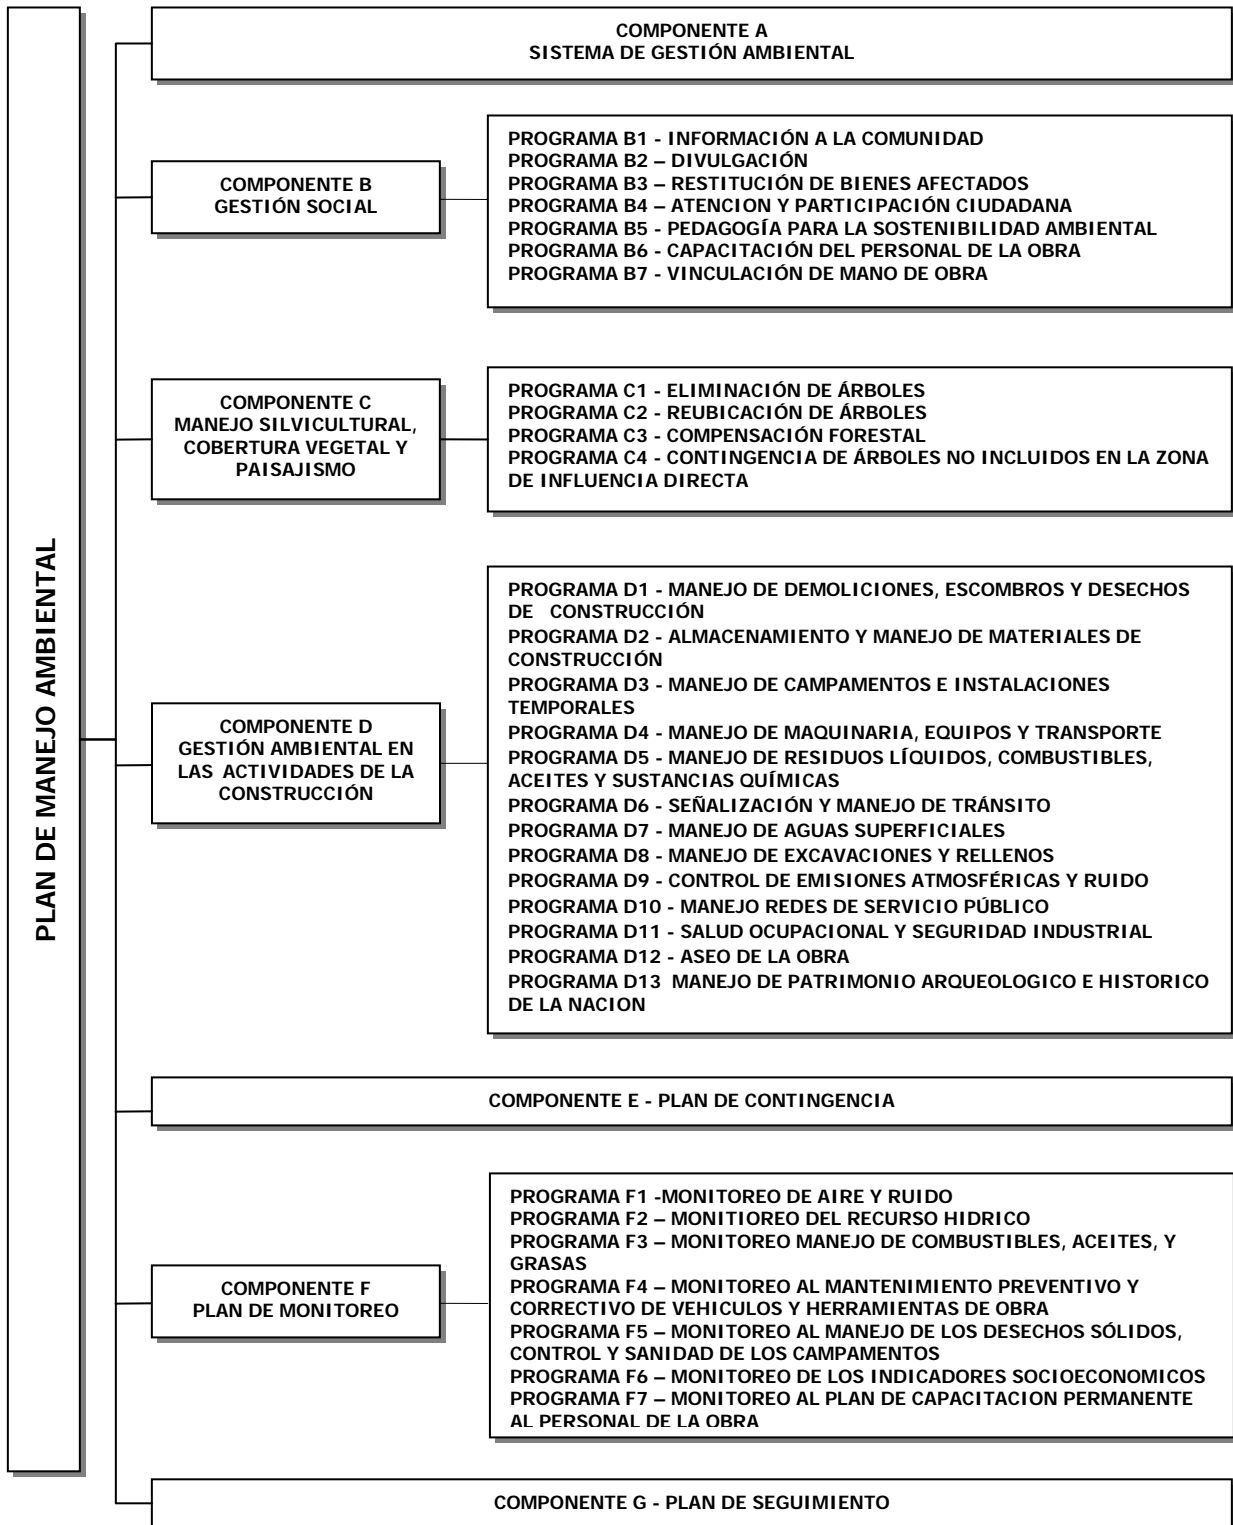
PLAN DE MANEJO AMBIENTAL

COMPONENTE A
SISTEMA DE GESTIÓN AMBIENTAL

COMPONENTE B
GESTIÓN SOCIAL

PROGRAMA B1 - INFORMACIÓN A LA COMUNIDAD
PROGRAMA B2 – DIVULGACIÓN
PROGRAMA B3 – RESTITUCIÓN DE BIENES AFECTADOS
PROGRAMA B4 – ATENCION Y PARTICIPACIÓN CIUDADANA
PROGRAMA B5 - PEDAGOGÍA PARA LA SOSTENIBILIDAD AMBIENTAL
PROGRAMA B6 - CAPACITACIÓN DEL PERSONAL DE LA OBRA
PROGRAMA B7 - VINCULACIÓN DE MANO DE OBRA

COMPONENTE C
MANEJO SILVICULTURAL, COBERTURA VEGETAL Y PAISAJISMO

PROGRAMA C1 - ELIMINACIÓN DE ÁRBOLES
PROGRAMA C2 - REUBICACIÓN DE ÁRBOLES
PROGRAMA C3 - COMPENSACIÓN FORESTAL
PROGRAMA C4 - CONTINGENCIA DE ÁRBOLES NO INCLUIDOS EN LA ZONA DE INFLUENCIA DIRECTA

COMPONENTE D
GESTIÓN AMBIENTAL EN LAS ACTIVIDADES DE LA CONSTRUCCIÓN

PROGRAMA D1 - MANEJO DE DEMOLICIONES, ESCOMBROS Y DESECHOS DE CONSTRUCCIÓN
PROGRAMA D2 - ALMACENAMIENTO Y MANEJO DE MATERIALES DE CONSTRUCCIÓN
PROGRAMA D3 - MANEJO DE CAMPAMENTOS E INSTALACIONES TEMPORALES
PROGRAMA D4 - MANEJO DE MAQUINARIA, EQUIPOS Y TRANSPORTE
PROGRAMA D5 - MANEJO DE RESIDUOS LÍQUIDOS, COMBUSTIBLES, ACEITES Y SUSTANCIAS QUÍMICAS
PROGRAMA D6 - SEÑALIZACIÓN Y MANEJO DE TRÁNSITO
PROGRAMA D7 - MANEJO DE AGUAS SUPERFICIALES
PROGRAMA D8 - MANEJO DE EXCAVACIONES Y RELLENOS
PROGRAMA D9 - CONTROL DE EMISIONES ATMOSFÉRICAS Y RUIDO
PROGRAMA D10 - MANEJO REDES DE SERVICIO PÚBLICO
PROGRAMA D11 - SALUD OCUPACIONAL Y SEGURIDAD INDUSTRIAL
PROGRAMA D12 - ASEO DE LA OBRA
PROGRAMA D13 MANEJO DE PATRIMONIO ARQUEOLOGICO E HISTORICO DE LA NACION

COMPONENTE E - PLAN DE CONTINGENCIA

COMPONENTE F
PLAN DE MONITOREO

PROGRAMA F1 -MONITOREO DE AIRE Y RUIDO
PROGRAMA F2 – MONITIOREO DEL RECURSO HIDRICO
PROGRAMA F3 – MONITOREO MANEJO DE COMBUSTIBLES, ACEITES, Y GRASAS
PROGRAMA F4 – MONITOREO AL MANTENIMIENTO PREVENTIVO Y CORRECTIVO DE VEHICULOS Y HERRAMIENTAS DE OBRA
PROGRAMA F5 – MONITOREO AL MANEJO DE LOS DESECHOS SÓLIDOS, CONTROL Y SANIDAD DE LOS CAMPAMENTOS
PROGRAMA F6 – MONITOREO DE LOS INDICADORES SOCIOECONOMICOS
PROGRAMA F7 – MONITOREO AL PLAN DE CAPACITACION PERMANENTE AL PERSONAL DE LA OBRA

COMPONENTE G - PLAN DE SEGUIMIENTO